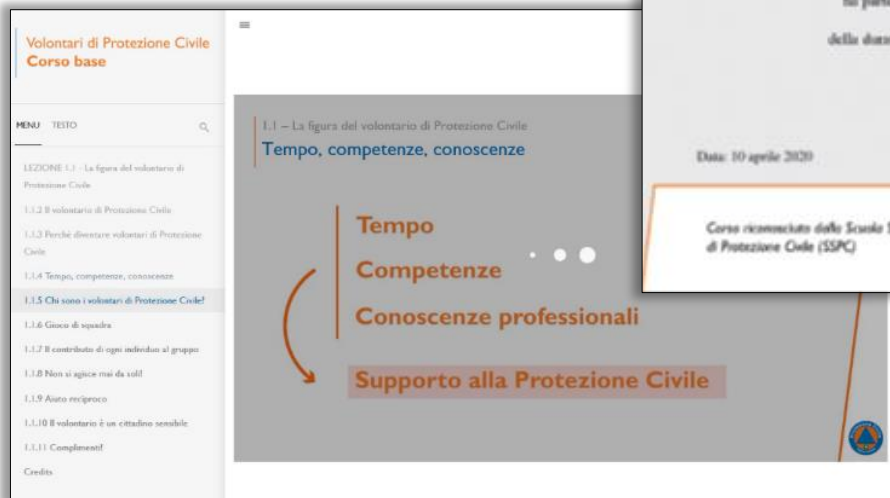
Volontari di Protezione Civile
Corso base

MENU TESTO

LEZIONE 1.1 - La figura del volontario di Protezione Civile

1.1.2 Il volontario di Protezione Civile

1.1.3 Perché diventare volontari di Protezione Civile

1.1.4 Tempo, competenze, conoscenze

1.1.5 Chi sono i volontari di Protezione Civile?

1.1.6 Gioco di squadra

1.1.7 Il contributo di ogni individuo al gruppo

1.1.8 Non si agisce mai da soli!

1.1.9 Aiuto reciproco

1.1.10 Il volontario è un cittadino sensibile

1.1.11 Complimenti!

Credits

1.1 – La figura del volontario di Protezione Civile
Tempo, competenze, conoscenze

Tempo

Competenze

Conoscenze professionali

Supporto alla Protezione Civile

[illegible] par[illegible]

della dom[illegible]

Data: 10 aprile 2020

Corso riconosciuto dalla Scuola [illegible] di Protezione Civile (SSPC)